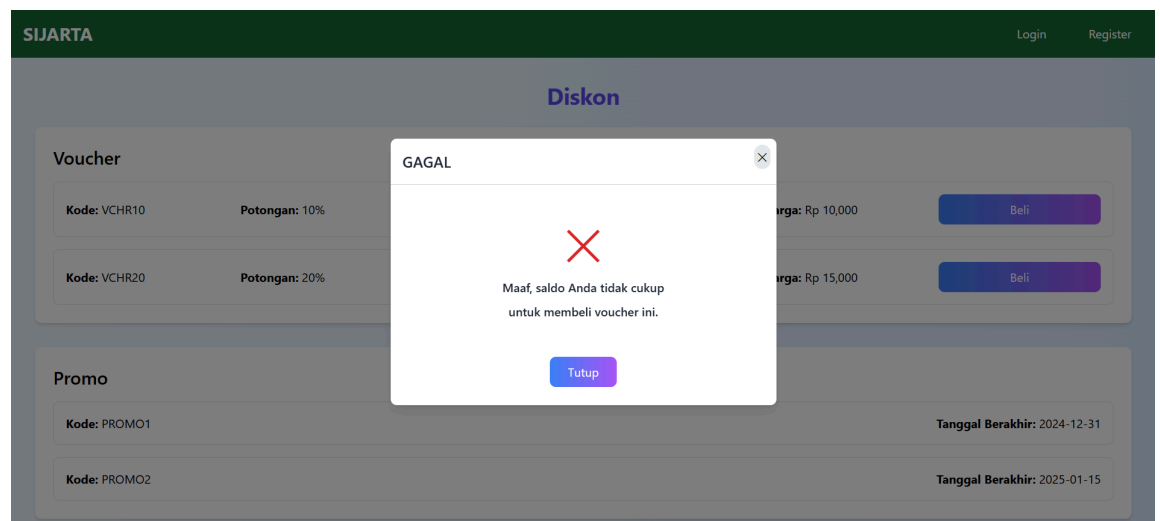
SIJARTA

Login Register

Diskon

Voucher

Kode: VCHR10 Potongan: 10% arga: Rp 10,000 Beli

Kode: VCHR20 Potongan: 20% arga: Rp 15,000 Beli

GAGAL

×

Maaf, saldo Anda tidak cukup untuk membeli voucher ini.

Tutup

Promo

Kode: PROMO1 Tanggal Berakhir: 2024-12-31

Kode: PROMO2 Tanggal Berakhir: 2025-01-15